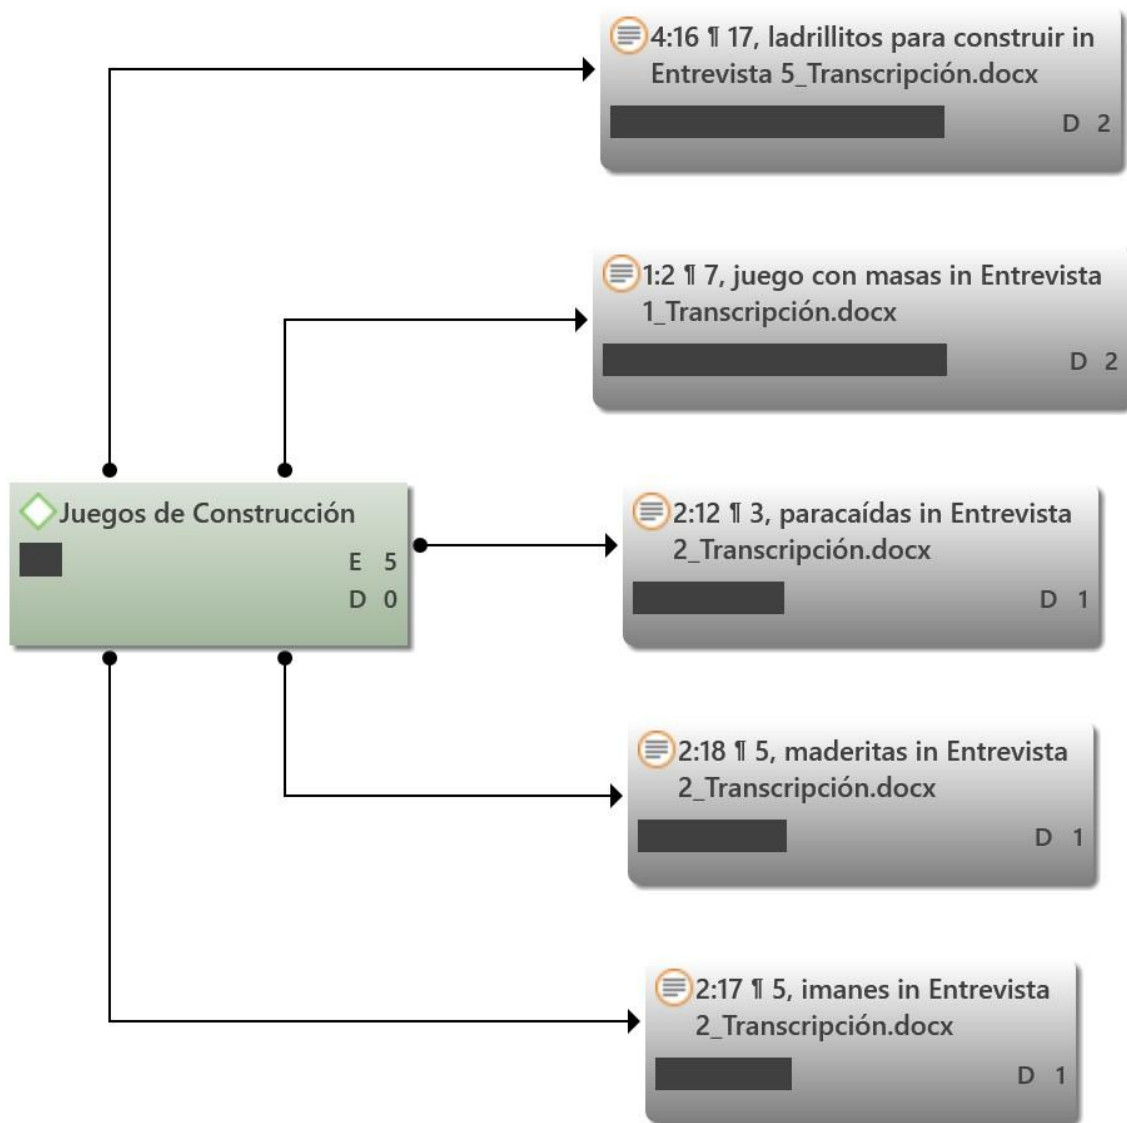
4:16 ¶ 17, ladrillitos para construir in Entrevista 5_Transcripción.docx

D 2

1:2 ¶ 7, juego con masas in Entrevista 1_Transcripción.docx

D 2

Juegos de Construcción

E 5

D 0

2:12 ¶ 3, paracaídas in Entrevista 2_Transcripción.docx

D 1

2:18 ¶ 5, maderitas in Entrevista 2_Transcripción.docx

D 1

2:17 ¶ 5, imanes in Entrevista 2_Transcripción.docx

D 1